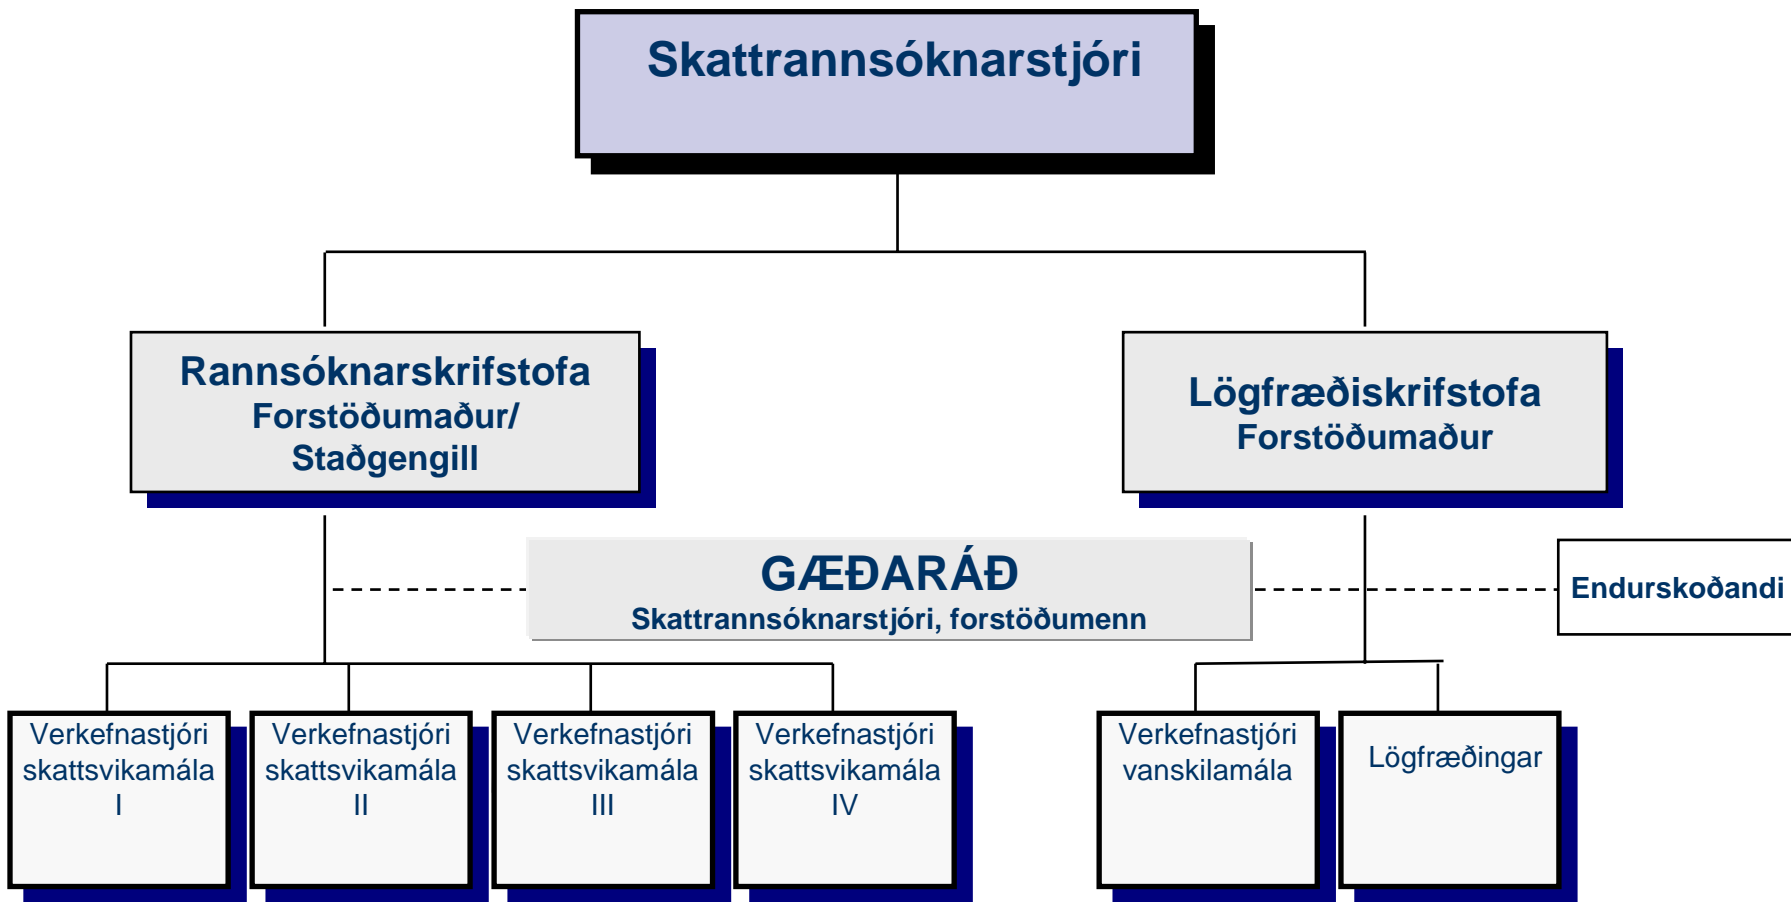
Skattrannsóknarstjóri

Rannsóknarskrifstofa
Forstöðumaður/
Staðgengill

Lögfræðiskrifstofa
Forstöðumaður

GÆÐARÁÐ
Skattrannsóknarstjóri, forstöðumenn

Endurskoðandi

Verkefnastjóri skattsvikamála I

Verkefnastjóri skattsvikamála II

Verkefnastjóri skattsvikamála III

Verkefnastjóri skattsvikamála IV

Verkefnastjóri vanskilamála

Lögfræðingar